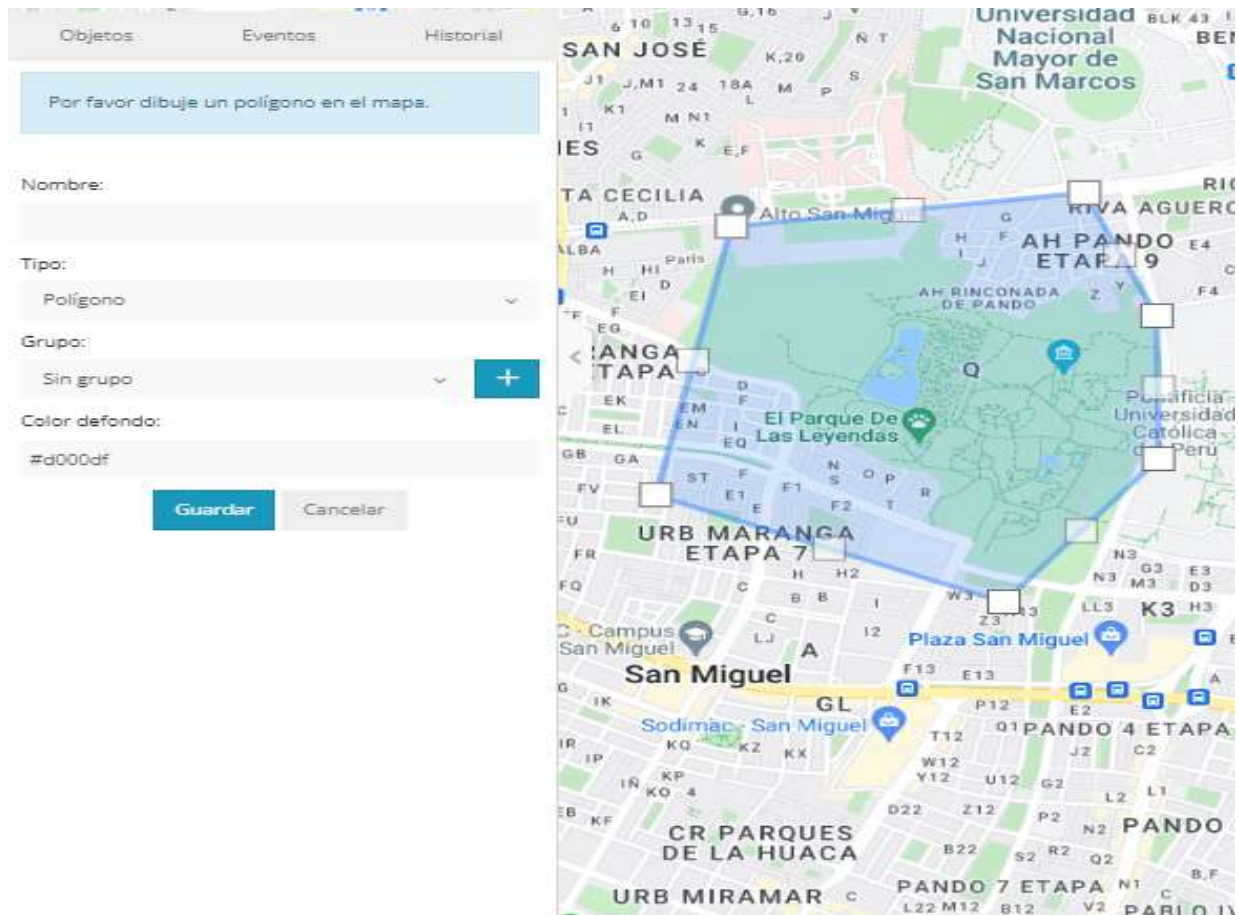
Objetos Eventos Historial

Por favor dibuje un polígono en el mapa.

Nombre:

Tipo:

Polígono

Grupo:

Sin grupo

+

Color defondo:

#d000df

Guardar Cancelar

SAN JOSÉ

Universidad Nacional Mayor de San Marcos

IES

TA CECILIA

Alto San Miguel

RIVA AGUERO

AH PANDO ETAPA 9

AH RINCONADA DE PANDO

ANGA ETAPA

Q

El Parque De Las Leyendas

Pontificia Universidad Católica del Perú

URB MARANGA ETAPA 7

Plaza San Miguel

C - Campus San Miguel

A

San Miguel

GL

Sodimac - San Miguel

PANDO 4 ETAPA

CR PARQUES DE LA HUACA

PANDO

PANDO 7 ETAPA

URB MIRAMAR

PABLO